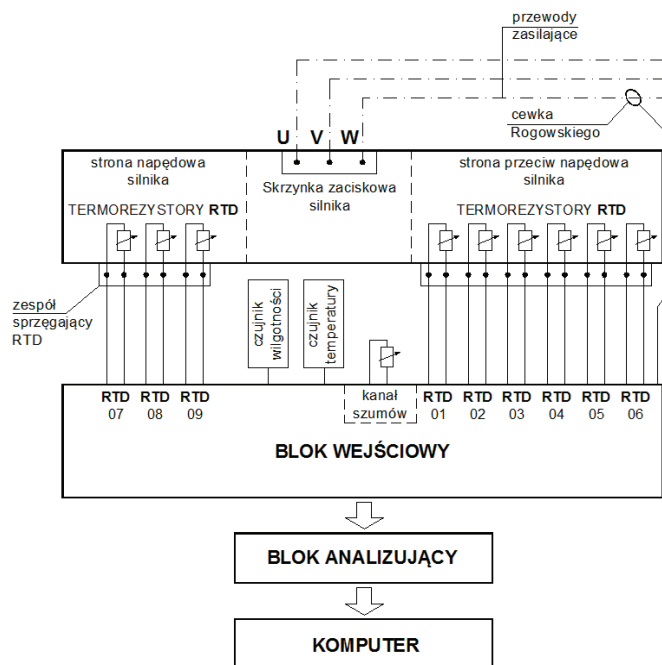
przewody zasilające

cewka Rogowskiego

U V W

strona napędowa silnika

Skrzynka zaciskowa silnika

strona przeciw napędowa silnika

TERMOREZYSTORY **RTD**

TERMOREZYSTORY **RTD**

zespół sprzęgający RTD

czujnik wilgotności

czujnik temperatury

kanał szumów

RTD 07 | RTD 08 | RTD 09

RTD 01 | RTD 02 | RTD 03 | RTD 04 | RTD 05 | RTD 06

BLOK WEJŚCIOWY

BLOK ANALIZUJĄCY

KOMPUTER